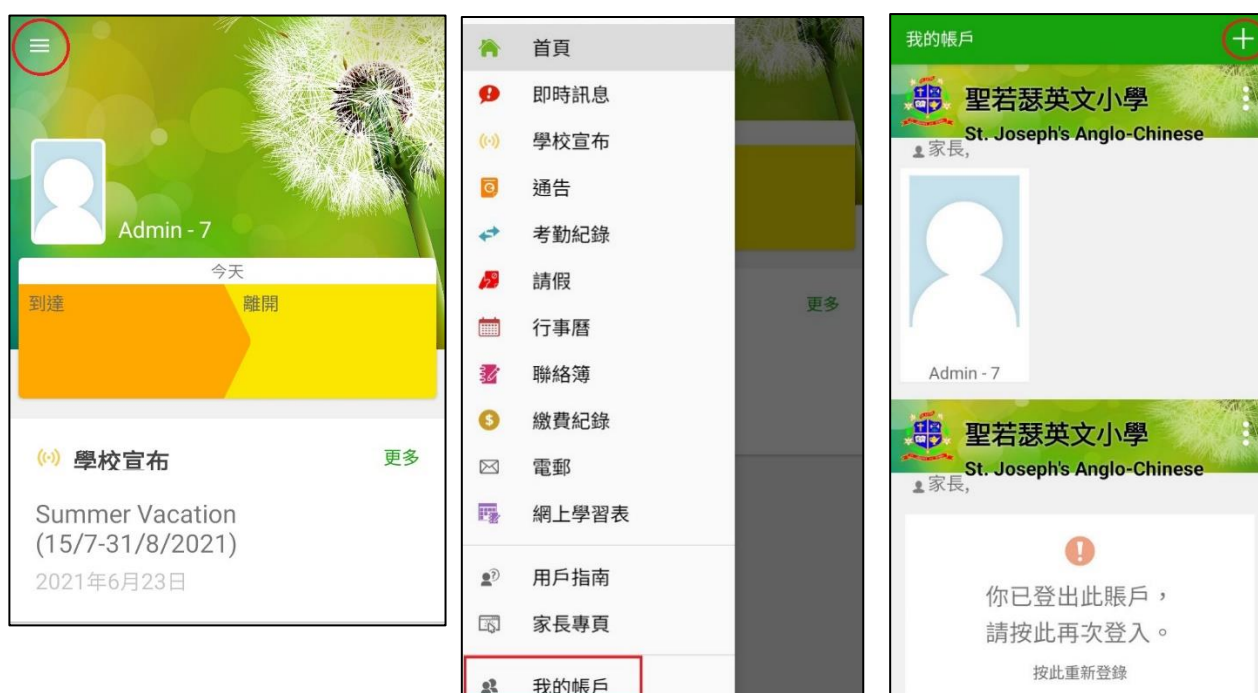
Admin - 7

今天

到達

離開

學校宣布

更多

Summer Vacation (15/7-31/8/2021)

2021年6月23日

首頁

即時訊息

學校宣布

通告

考勤紀錄

請假

行事曆

聯絡簿

繳費紀錄

電郵

網上學習表

用戶指南

家長專頁

我的帳戶

更多

我的帳戶

+

聖若瑟英文小學

St. Joseph's Anglo-Chinese

家長,

Admin - 7

聖若瑟英文小學

St. Joseph's Anglo-Chinese

家長,

!

你已登出此賬戶，

請按此再次登入。

按此重新登錄